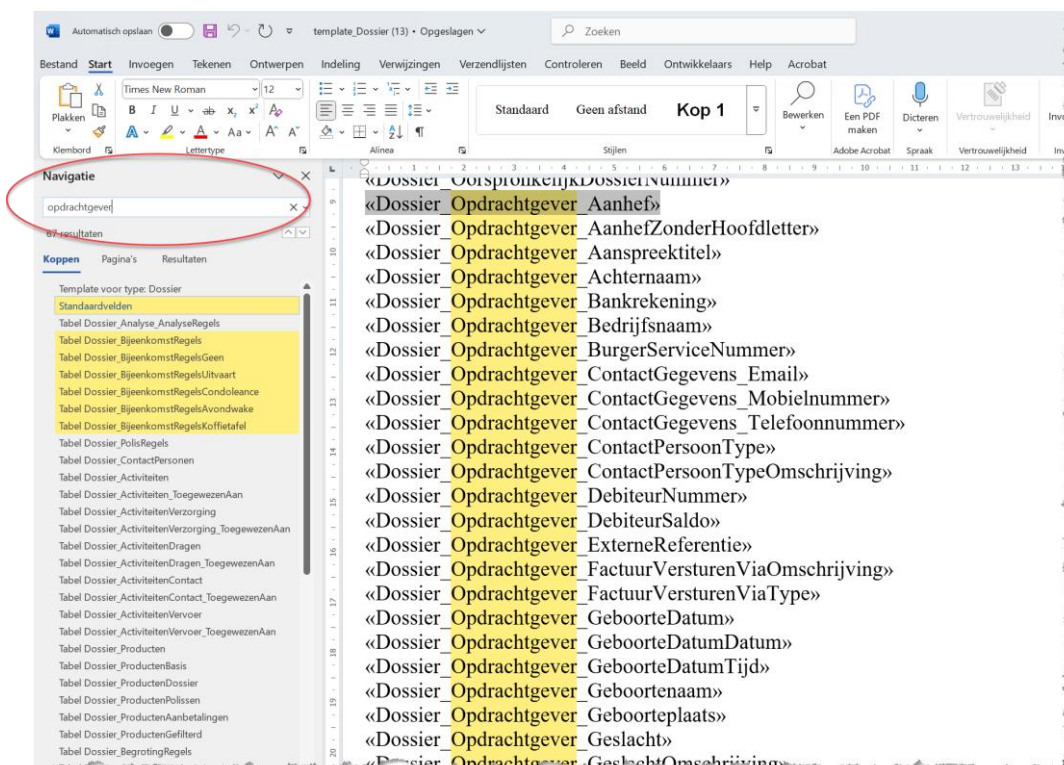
Automatisch opslaan template_Dossier (13) • Opgeslagen Zoeken

Bestand Start Invoegen Tekenen Ontwerpen Indeling Verwijzingen Verzendlijsten Controleren Beeld Ontwikkelaars Help Acrobat

Plakken Times New Roman 12 Standaard Geen afstand Kop 1 Bewerken Een PDF maken Dicteren Vertrouwelijkheid

Klembord Lettertype Alinea Stijlen Adobe Acrobat Spraak Vertrouwelijkheid

Navigatie

opdrachtgever

87 resultaten

Koppen Pagina's Resultaten

Template voor type: Dossier
Standaardvelden
Tabel Dossier_Analyse_AnalyseRegels
Tabel Dossier_BijeenkomstRegels
Tabel Dossier_BijeenkomstRegelsGeen
Tabel Dossier_BijeenkomstRegelsUitvaart
Tabel Dossier_BijeenkomstRegelsCondoleance
Tabel Dossier_BijeenkomstRegelsAvondwake
Tabel Dossier_BijeenkomstRegelsKoffietafel
Tabel Dossier_PolisRegels
Tabel Dossier_ContactPersonen
Tabel Dossier_Activiteiten
Tabel Dossier_Activiteiten_ToegewezenAan
Tabel Dossier_ActiviteitenVerzorging
Tabel Dossier_ActiviteitenVerzorging_ToegewezenAan
Tabel Dossier_ActiviteitenDragen
Tabel Dossier_ActiviteitenDragen_ToegewezenAan
Tabel Dossier_ActiviteitenContact
Tabel Dossier_ActiviteitenContact_ToegewezenAan
Tabel Dossier_ActiviteitenVervoer
Tabel Dossier_ActiviteitenVervoer_ToegewezenAan
Tabel Dossier_Producten
Tabel Dossier_ProductenBasis
Tabel Dossier_ProductenDossier
Tabel Dossier_ProductenPolissen
Tabel Dossier_ProductenAanbetalingen
Tabel Dossier_ProductenGefilterd
Tabel Dossier_BegrotingRegels

«Dossier_OorspronkelijkDossierNummer»
«Dossier_Opdrachtgever_Aanhef»
«Dossier_Opdrachtgever_AanhefZonderHoofdletter»
«Dossier_Opdrachtgever_Aanspreektitel»
«Dossier_Opdrachtgever_Achternaam»
«Dossier_Opdrachtgever_Bankrekening»
«Dossier_Opdrachtgever_Bedrijfsnaam»
«Dossier_Opdrachtgever_BurgerServiceNummer»
«Dossier_Opdrachtgever_ContactGegevens_Email»
«Dossier_Opdrachtgever_ContactGegevens_Mobielnummer»
«Dossier_Opdrachtgever_ContactGegevens_Telefoonnummer»
«Dossier_Opdrachtgever_ContactPersoonType»
«Dossier_Opdrachtgever_ContactPersoonTypeOmschrijving»
«Dossier_Opdrachtgever_DebiteurNummer»
«Dossier_Opdrachtgever_DebiteurSaldo»
«Dossier_Opdrachtgever_ExterneReferentie»
«Dossier_Opdrachtgever_FactuurVersturenViaOmschrijving»
«Dossier_Opdrachtgever_FactuurVersturenViaType»
«Dossier_Opdrachtgever_GeboorteDatum»
«Dossier_Opdrachtgever_GeboorteDatumDatum»
«Dossier_Opdrachtgever_GeboorteDatumTijd»
«Dossier_Opdrachtgever_Geboortenaam»
«Dossier_Opdrachtgever_Geboorteplaats»
«Dossier_Opdrachtgever_Geslacht»
«Dossier_Opdrachtgever_GeslachtOmschrijving»